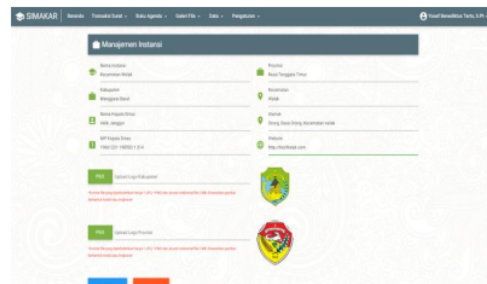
SIMAKAR Beranda Transaksi Surat Buku Agenda Galeri File Data Pengaturan

Yosef Benediktus Tarto, S.Pi.

Manajemen Instansi

Nama Instansi
Kecamatan Welak

Provinsi
Nusa Tenggara Timur

Kabupaten
Manggarai Barat

Kecamatan
Welak

Nama Kepala Dinas
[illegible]

Alamat
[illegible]

NIP Kepala Dinas
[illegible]

Website
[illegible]

Pilih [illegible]

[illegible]

Pilih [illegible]

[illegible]